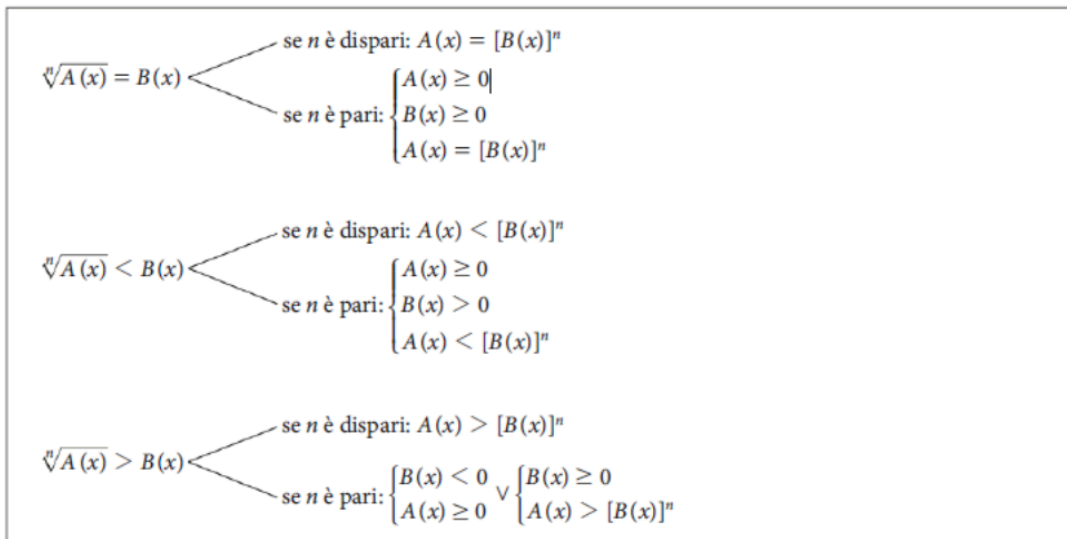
$\sqrt[n]{A(x)} = B(x)$

se $n$ è dispari: $A(x) = [B(x)]^n$

se $n$ è pari: $\begin{cases} A(x) \geq 0 \\ B(x) \geq 0 \\ A(x) = [B(x)]^n \end{cases}$

$\sqrt[n]{A(x)} < B(x)$

se $n$ è dispari: $A(x) < [B(x)]^n$

se $n$ è pari: $\begin{cases} A(x) \geq 0 \\ B(x) > 0 \\ A(x) < [B(x)]^n \end{cases}$

$\sqrt[n]{A(x)} > B(x)$

se $n$ è dispari: $A(x) > [B(x)]^n$

se $n$ è pari: $\begin{cases} B(x) < 0 \\ A(x) \geq 0 \end{cases} \vee \begin{cases} B(x) \geq 0 \\ A(x) > [B(x)]^n \end{cases}$